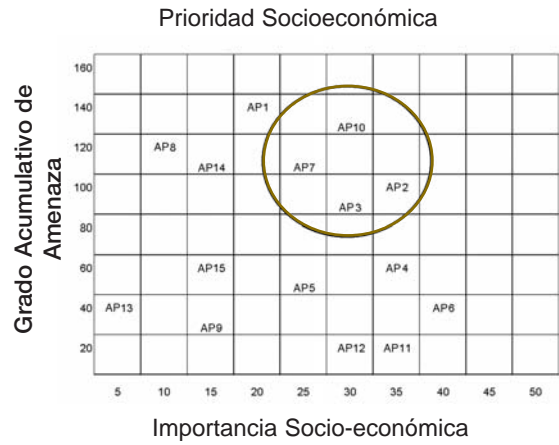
Prioridad Socioeconómica

Grado Acumulativo de Amenaza

160
140
120
100
80
60
40
20

AP1
AP10
AP8
AP14
AP7
AP2
AP3
AP15
AP4
AP5
AP13
AP6
AP9
AP12
AP11

5 10 15 20 25 30 35 40 45 50

Importancia Socio-económica